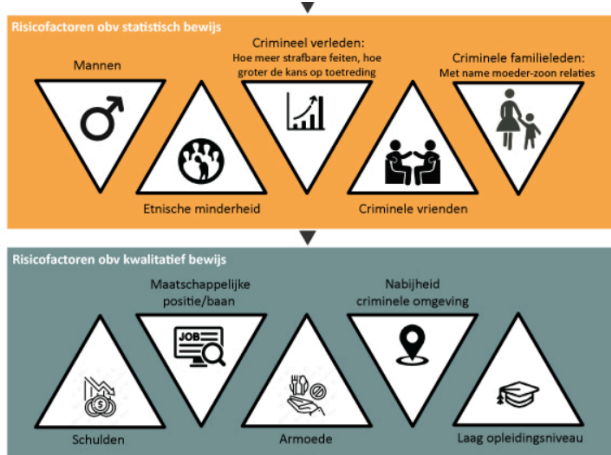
Risicofactoren obv statistisch bewijs

Mannen

Crimineel verleden:
Hoe meer strafbare feiten, hoe groter de kans op toetreding

Criminele familieleden:
Met name moeder-zoon relaties

Etnische minderheid

Criminele vrienden

Risicofactoren obv kwalitatief bewijs

Maatschappelijke positie/baan

JOB

Nabijheid criminele omgeving

Schulden

Armoede

Laag opleidingsniveau